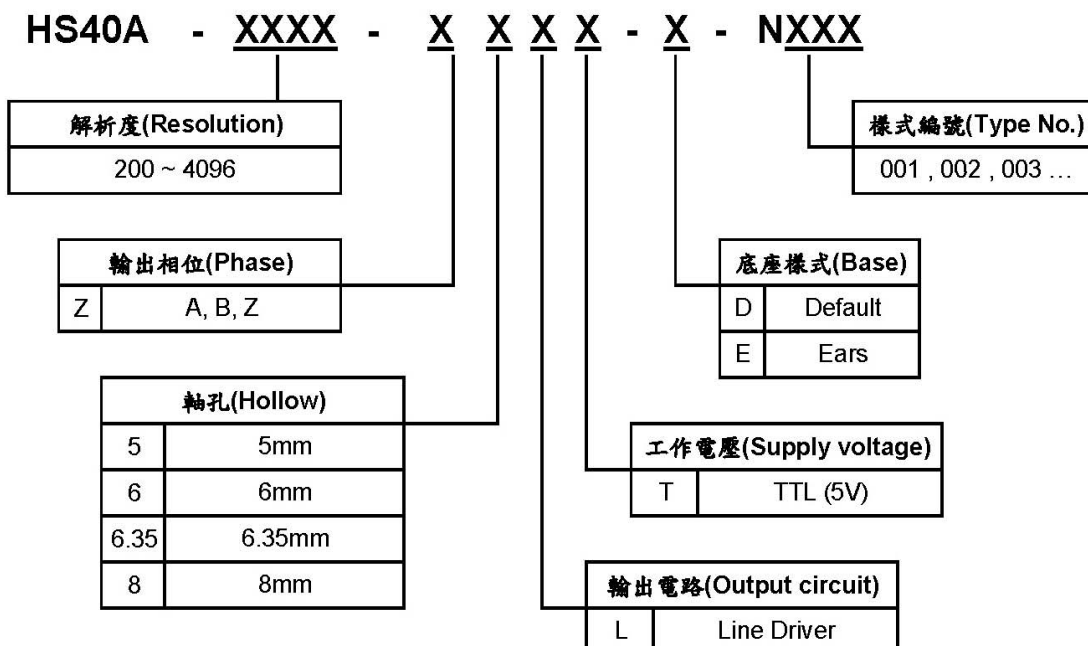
HS40A - XXXX - X X X X - X - NXXX

| 解析度(Resolution) |
|---|
| 200 ~ 4096 |

| 樣式編號(Type No.) |
|---|
| 001 , 002 , 003 … |

| 輸出相位(Phase) | |
|---|---|
| Z | A, B, Z |

| 底座樣式(Base) | |
|---|---|
| D | Default |
| E | Ears |

| 軸孔(Hollow) | |
|---|---|
| 5 | 5mm |
| 6 | 6mm |
| 6.35 | 6.35mm |
| 8 | 8mm |

| 工作電壓(Supply voltage) | |
|---|---|
| T | TTL (5V) |

| 輸出電路(Output circuit) | |
|---|---|
| L | Line Driver |